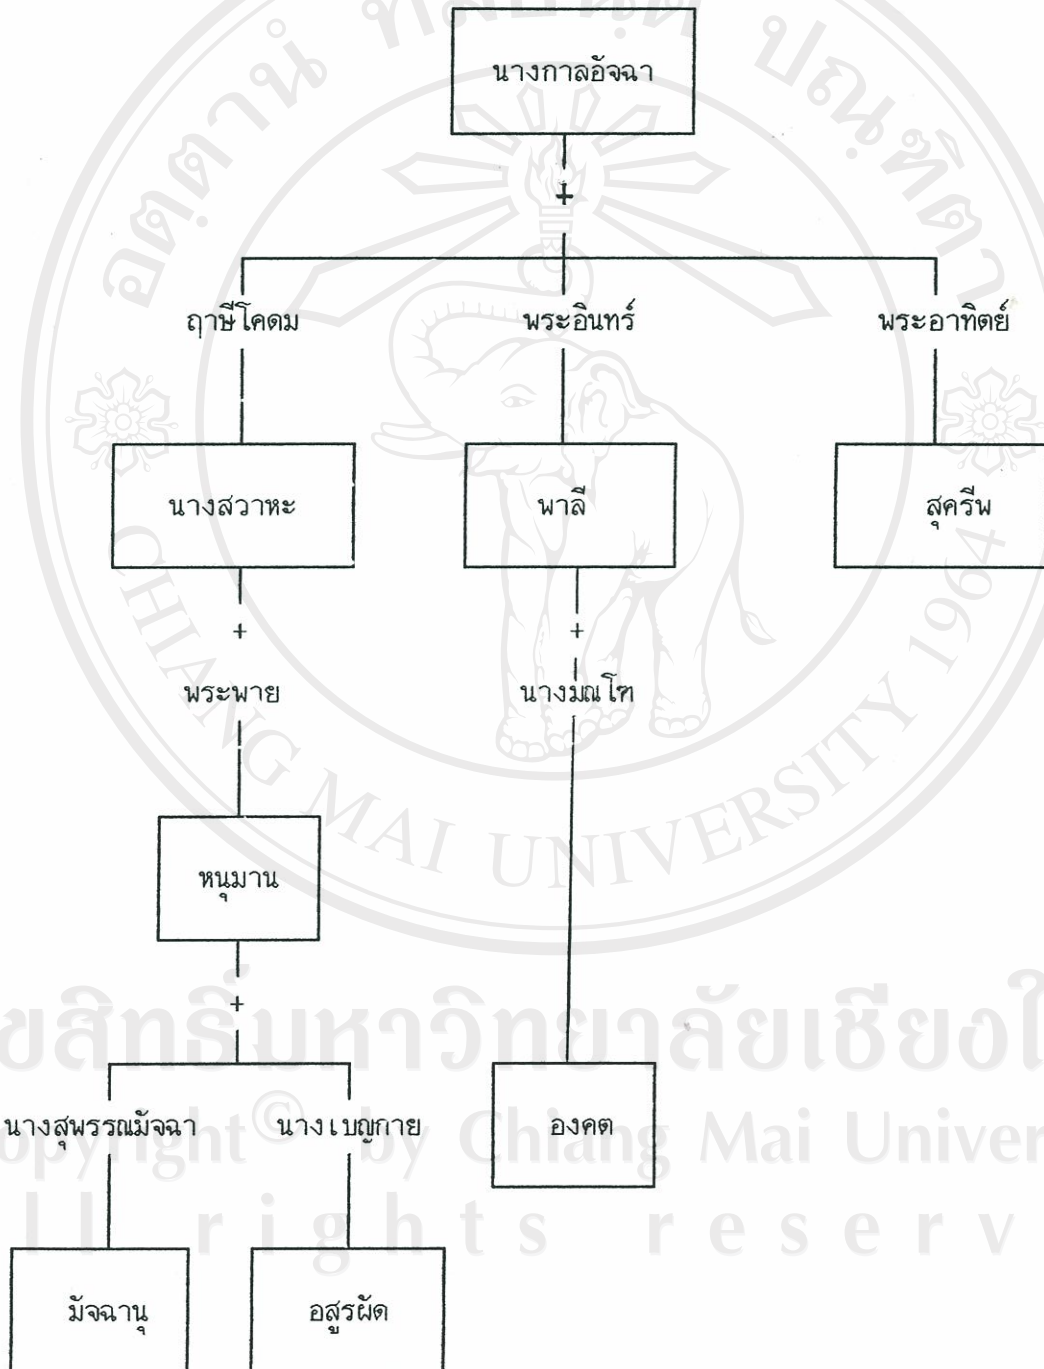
นางกาลอัจฉา

+

ฤาษีโคดม

พระอินทร์

พระอาทิตย์

นางสวาหะ

พาลี

สุครีพ

+

+

พระพาย

นางมณโฑ

หนุมาน

+

นางสุพรรณมัจฉา

นางเบญกาย

องคต

มัจฉานุ

อสูรผัด

ลิขสิทธิ์มหาวิทยาลัยเชียงใ
Copyright © by Chiang Mai Univer
l l r i g h t s r e s e r v

CHIANG MAI UNIVERSITY 1964